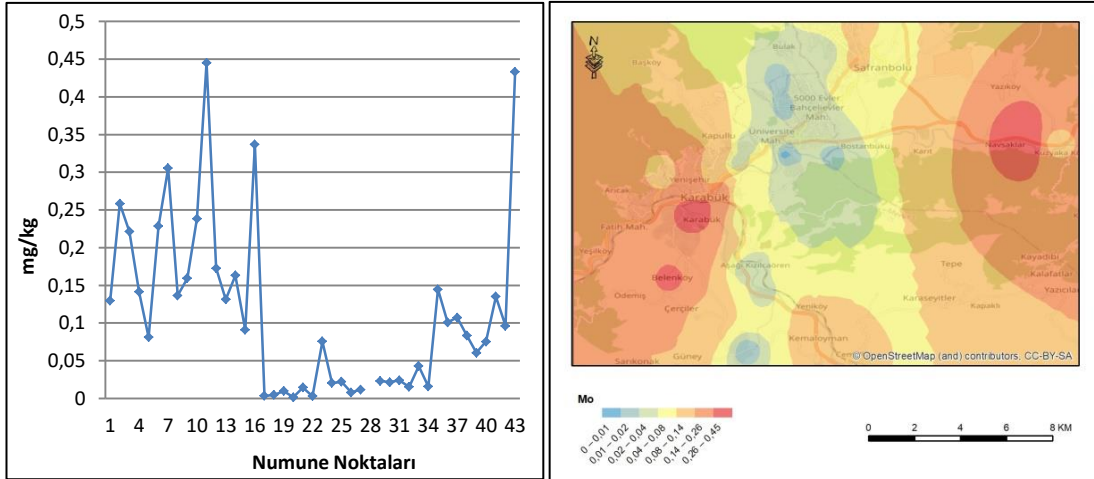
0,5
0,45
0,4
0,35
0,3
0,25
0,2
0,15
0,1
0,05
0

mg/kg

1 4 7 10 13 16 19 22 25 28 31 34 37 40 43

Numune Noktaları

Bulak
Bağkoy
Safranbolu
5000 Evler Bahçelievler Mah.
Yazıköy
Kapullu
Üniversite Mah.
Bostanbükü
Karıt
Navsakiar
Yenişehir
Arıcak
Karabük
Karabük
Fatih Mah.
Yeşilköy
Aşağı Kızılcaören
Tepe
Kayadibi
Kalafatlar
Belenköy
Ödemiş
Çerçiler
Karaseyitler
Kapaklı
Yazıcılar
Yeniköy
Kemanoyman
Sankonak
Güney
© OpenStreetMap (and) contributors, CC-BY-SA

Mo
0 - 0,01
0,01 - 0,02
0,02 - 0,04
0,04 - 0,08
0,08 - 0,14
0,14 - 0,26
0,26 - 0,45

0 2 4 6 8 KM